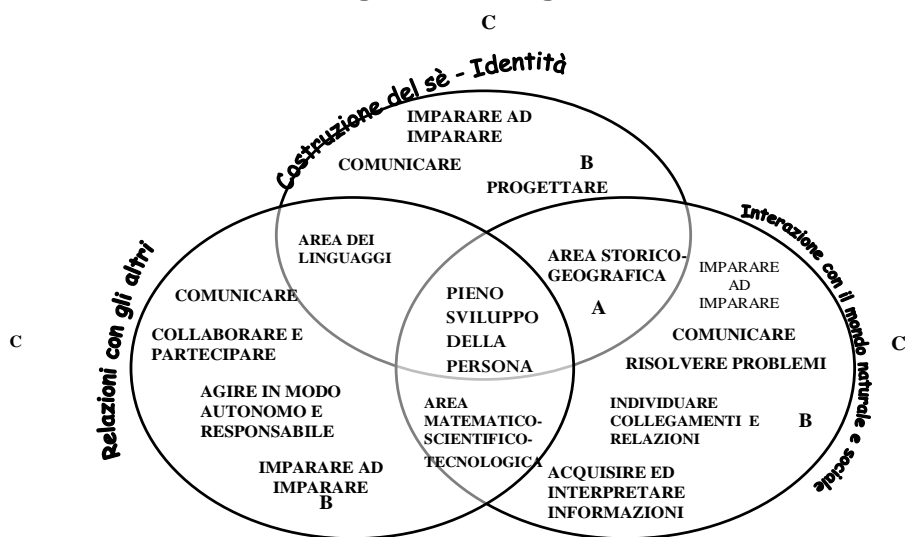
C

Costruzione del sè - Identità

IMPARARE AD IMPARARE

COMUNICARE

B

PROGETTARE

Relazioni con gli altri

Interazione con il mondo naturale e sociale

AREA DEI LINGUAGGI

AREA STORICO-GEOGRAFICA

IMPARARE AD IMPARARE

COMUNICARE

PIENO SVILUPPO DELLA PERSONA

A

C

COLLABORARE E PARTECIPARE

COMUNICARE

RISOLVERE PROBLEMI

C

AGIRE IN MODO AUTONOMO E RESPONSABILE

AREA MATEMATICO-SCIENTIFICO-TECNOLOGICA

INDIVIDUARE COLLEGAMENTI E RELAZIONI

B

IMPARARE AD IMPARARE

B

ACQUISIRE ED INTERPRETARE INFORMAZIONI